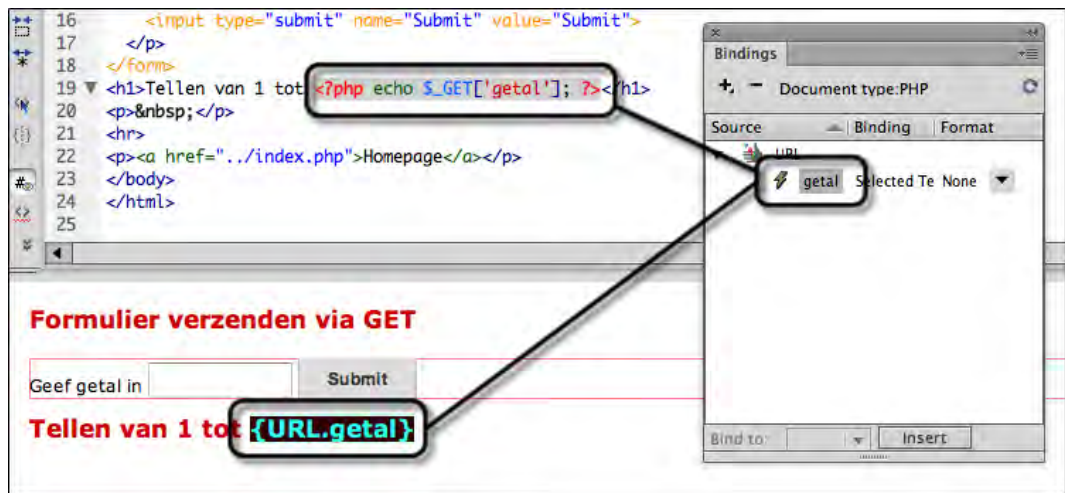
16 <input type="submit" name="Submit" value="Submit">
17 </p>
18 </form>
19 <h1>Tellen van 1 tot <?php echo $_GET['getal']; ?></h1>
20 <p>&nbsp;</p>
21 <hr>
22 <p><a href="../index.php">Homepage</a></p>
23 </body>
24 </html>
25

Bindings

+ − Document type:PHP

Source | Binding | Format

URL

getal Selected Te None

Bind to: Insert

Formulier verzenden via GET

Geef getal in Submit

Tellen van 1 tot {URL.getal}